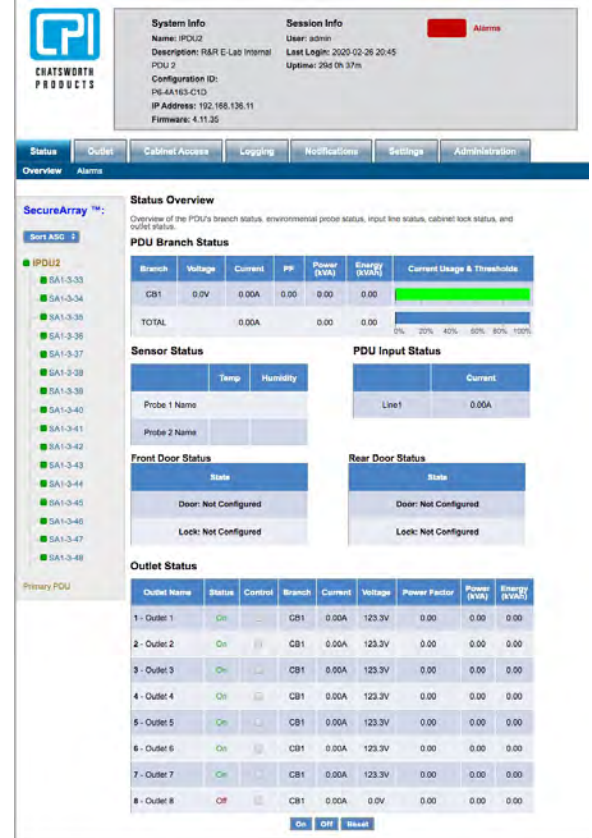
CPI
CHATSWORTH PRODUCTS

System Info
Name: IPDU2
Description: R&R E-Lab Internal PDU 2
Configuration ID: P6-4A163-C1D
IP Address: 192.168.136.11
Firmware: 4.11.35

Session Info
User: admin
Last Login: 2020-02-26 20:45
Uptime: 29d 0h 37m

Alarms

Status | Outlet | Cabinet Access | Logging | Notifications | Settings | Administration

Overview | Alarms

SecureArray ™:

Sort ASC

IPDU2
SA1-3-33
SA1-3-34
SA1-3-35
SA1-3-36
SA1-3-37
SA1-3-38
SA1-3-39
SA1-3-40
SA1-3-41
SA1-3-42
SA1-3-43
SA1-3-44
SA1-3-45
SA1-3-46
SA1-3-47
SA1-3-48

Primary PDU

Status Overview

Overview of the PDU's branch status, environmental probe status, input line status, cabinet lock status, and outlet status.

PDU Branch Status

| Branch | Voltage | Current | PF | Power (kVA) | Energy (kVAh) | Current Usage & Thresholds |
|---|---|---|---|---|---|---|
| CB1 | 0.0V | 0.00A | 0.00 | 0.00 | 0.00 | |
| TOTAL | | 0.00A | | 0.00 | 0.00 | 0% 20% 40% 60% 80% 100% |

Sensor Status

| | Temp | Humidity |
|---|---|---|
| Probe 1 Name | | |
| Probe 2 Name | | |

PDU Input Status

| | Current |
|---|---|
| Line1 | 0.00A |

Front Door Status

| State |
|---|
| Door: Not Configured |
| Lock: Not Configured |

Rear Door Status

| State |
|---|
| Door: Not Configured |
| Lock: Not Configured |

Outlet Status

| Outlet Name | Status | Control | Branch | Current | Voltage | Power Factor | Power (kVA) | Energy (kVAh) |
|---|---|---|---|---|---|---|---|---|
| 1 - Outlet 1 | On | | CB1 | 0.00A | 123.3V | 0.00 | 0.00 | 0.00 |
| 2 - Outlet 2 | On | | CB1 | 0.00A | 123.3V | 0.00 | 0.00 | 0.00 |
| 3 - Outlet 3 | On | | CB1 | 0.00A | 123.3V | 0.00 | 0.00 | 0.00 |
| 4 - Outlet 4 | On | | CB1 | 0.00A | 123.3V | 0.00 | 0.00 | 0.00 |
| 5 - Outlet 5 | On | | CB1 | 0.00A | 123.3V | 0.00 | 0.00 | 0.00 |
| 6 - Outlet 6 | On | | CB1 | 0.00A | 123.3V | 0.00 | 0.00 | 0.00 |
| 7 - Outlet 7 | On | | CB1 | 0.00A | 123.3V | 0.00 | 0.00 | 0.00 |
| 8 - Outlet 8 | Off | | CB1 | 0.00A | 0.0V | 0.00 | 0.00 | 0.00 |

On | Off | Reset